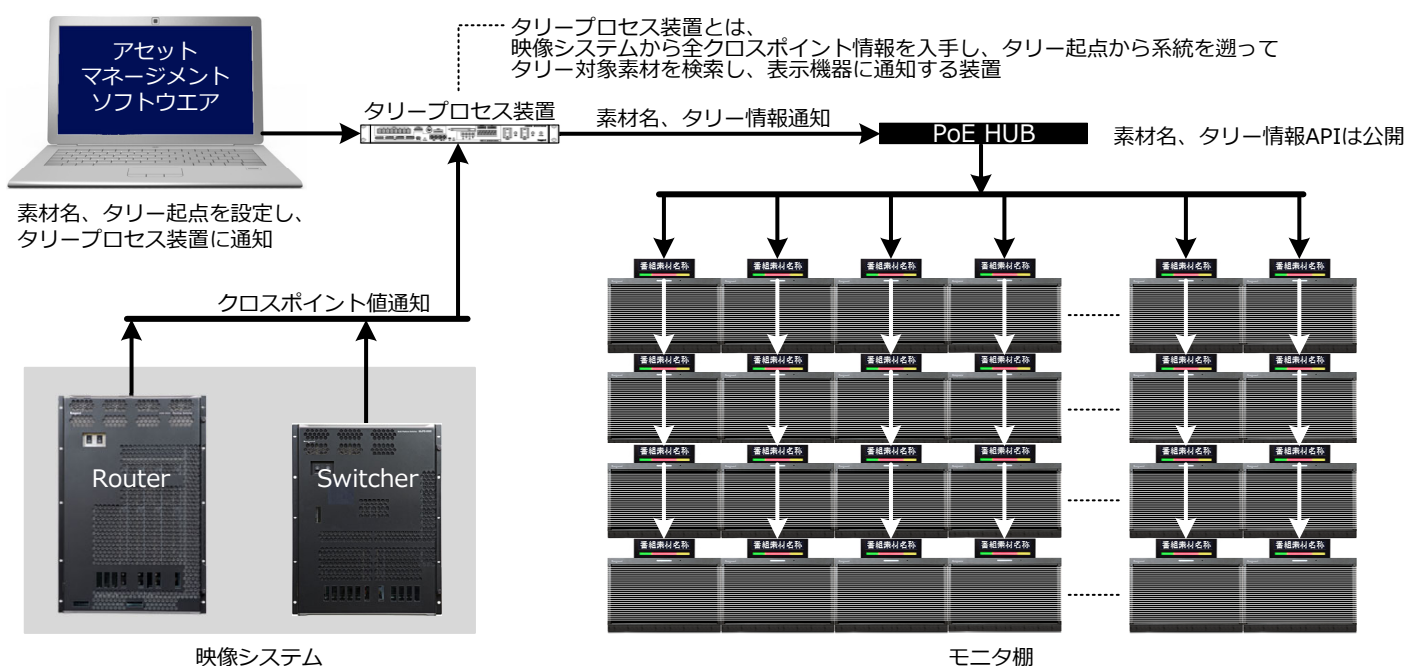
アセット
マネージメント
ソフトウエア

タリープロセス装置とは、
映像システムから全クロスポイント情報を入手し、タリー起点から系統を遡って
タリー対象素材を検索し、表示機器に通知する装置

タリープロセス装置

素材名、タリー情報通知

PoE HUB

素材名、タリー情報APIは公開

素材名、タリー起点を設定し、
タリープロセス装置に通知

クロスポイント値通知

番組素材名称
番組素材名称
番組素材名称
番組素材名称
番組素材名称
番組素材名称
番組素材名称
番組素材名称
番組素材名称
番組素材名称
番組素材名称
番組素材名称
番組素材名称
番組素材名称
番組素材名称
番組素材名称
番組素材名称
番組素材名称
番組素材名称
番組素材名称
番組素材名称
番組素材名称
番組素材名称
番組素材名称

Router

Switcher

映像システム

モニタ棚